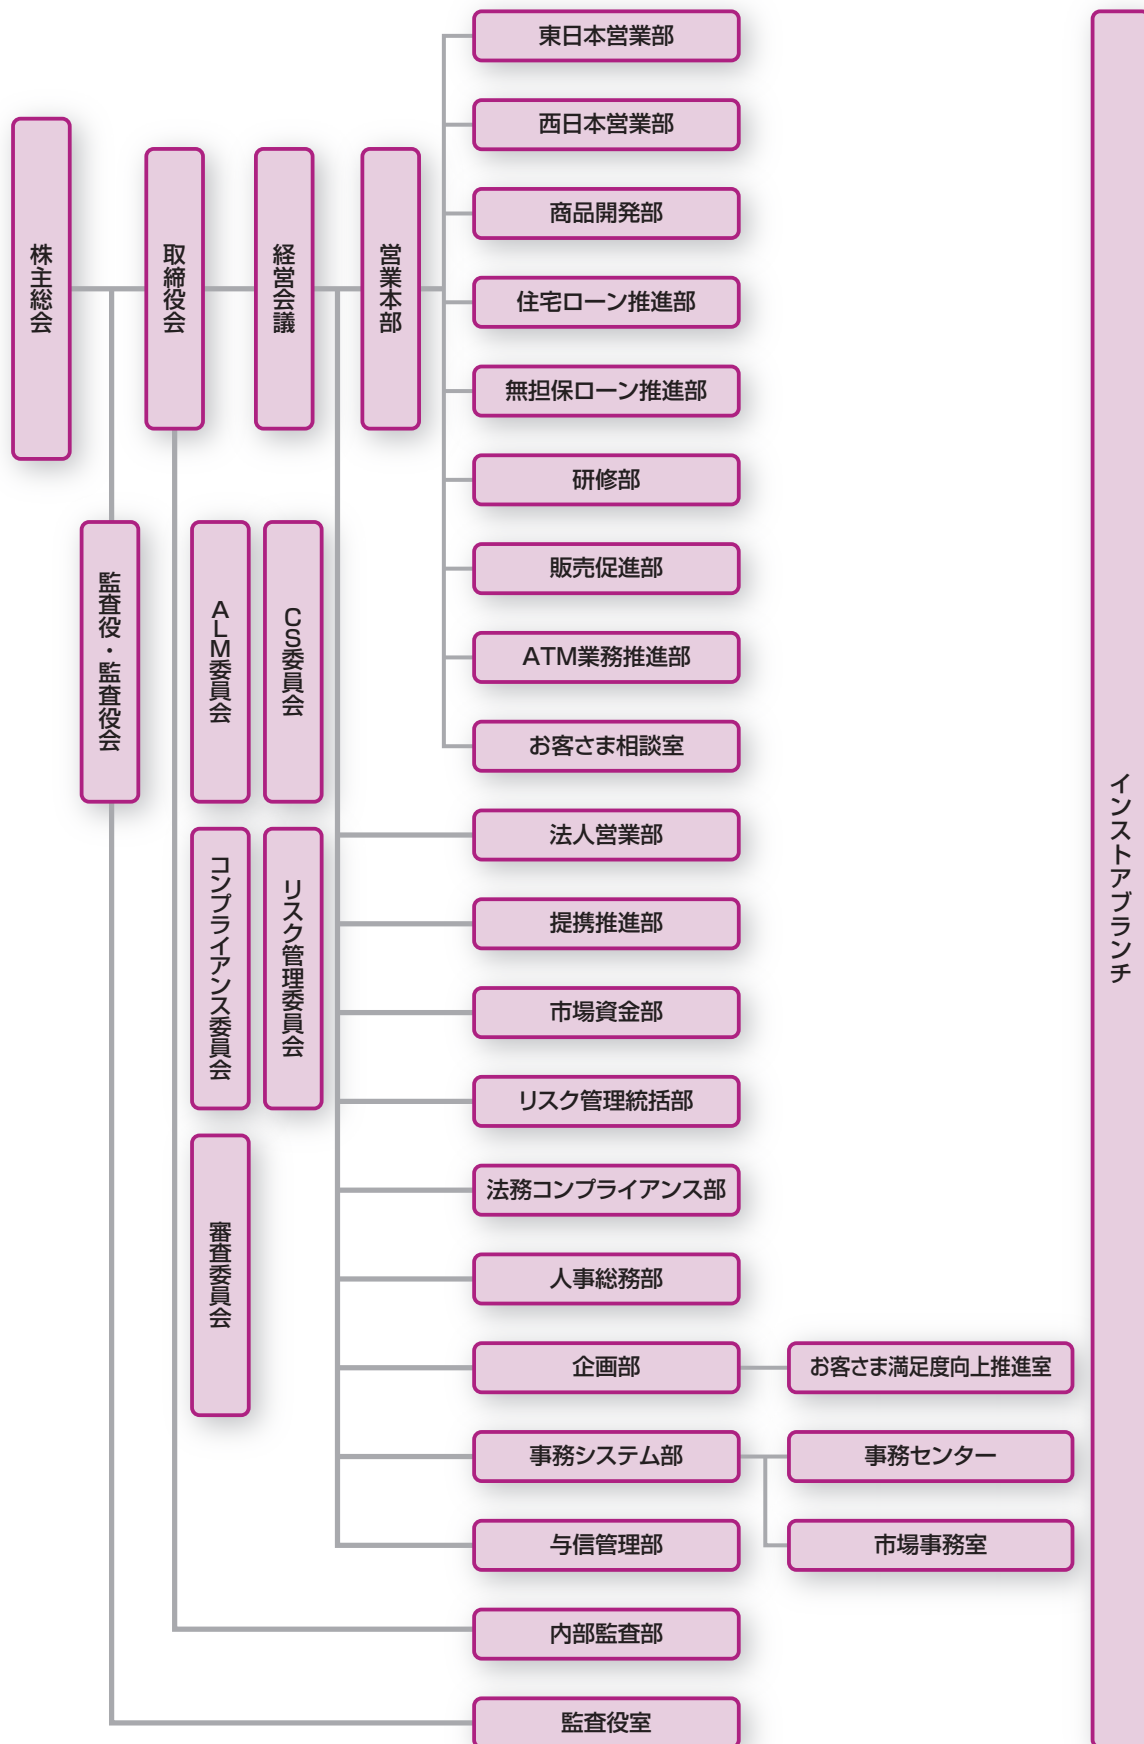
株主総会

取締役会

経営会議

営業本部

監査役・監査役会

ALM委員会

CS委員会

コンプライアンス委員会

リスク管理委員会

審査委員会

東日本営業部

西日本営業部

商品開発部

住宅ローン推進部

無担保ローン推進部

研修部

販売促進部

ATM業務推進部

お客さま相談室

法人営業部

提携推進部

市場資金部

リスク管理統括部

法務コンプライアンス部

人事総務部

企画部

お客さま満足度向上推進室

事務システム部

事務センター

与信管理部

市場事務室

内部監査部

監査役室

インストアブランチ